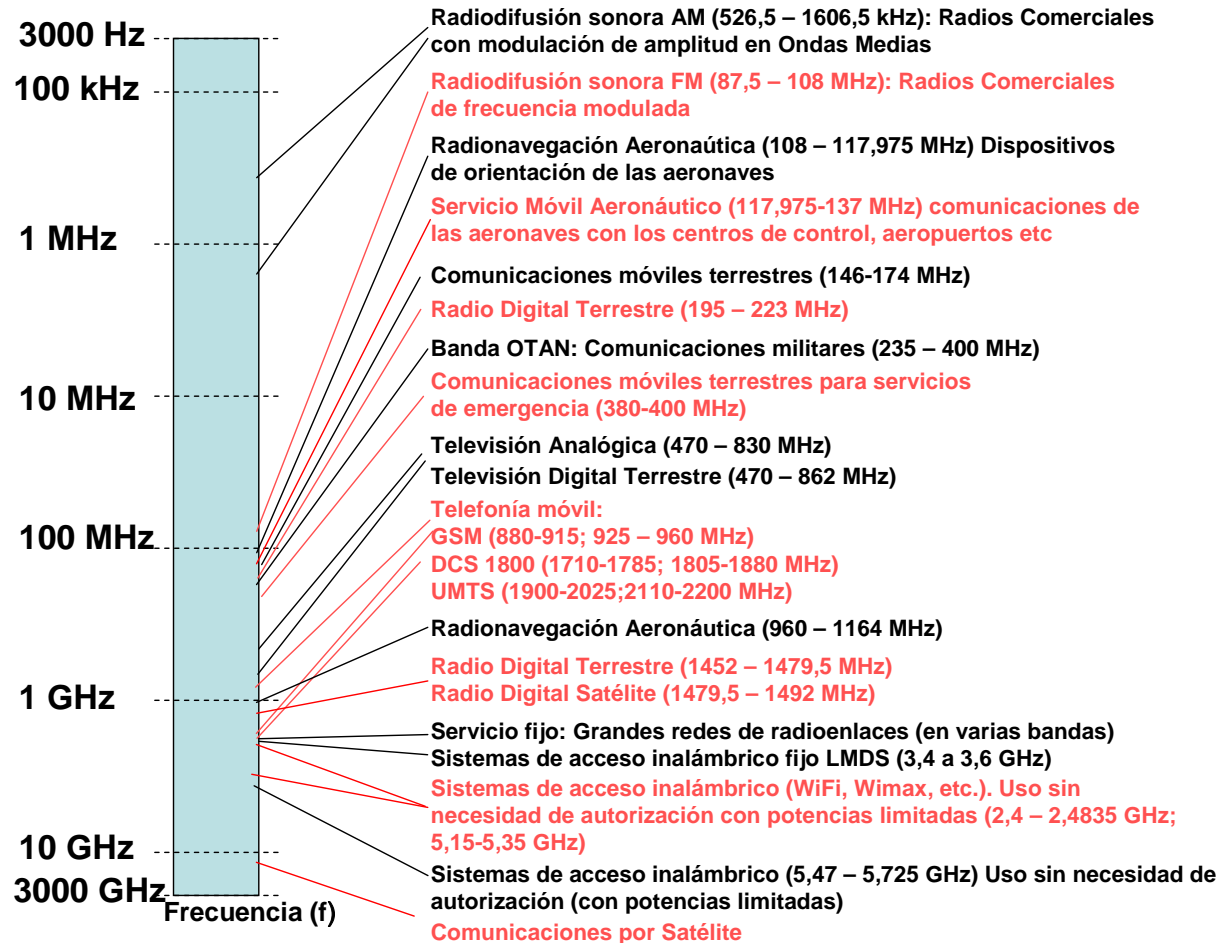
3000 Hz
100 kHz
1 MHz
10 MHz
100 MHz
1 GHz
10 GHz
3000 GHz
Frecuencia (f)

Radiodifusión sonora AM (526,5 – 1606,5 kHz): Radios Comerciales con modulación de amplitud en Ondas Medias

Radiodifusión sonora FM (87,5 – 108 MHz): Radios Comerciales de frecuencia modulada

Radionavegación Aeronaútica (108 – 117,975 MHz) Dispositivos de orientación de las aeronaves

Servicio Móvil Aeronáutico (117,975-137 MHz) comunicaciones de las aeronaves con los centros de control, aeropuertos etc

Comunicaciones móviles terrestres (146-174 MHz)

Radio Digital Terrestre (195 – 223 MHz)

Banda OTAN: Comunicaciones militares (235 – 400 MHz)

Comunicaciones móviles terrestres para servicios de emergencia (380-400 MHz)

Televisión Analógica (470 – 830 MHz)

Televisión Digital Terrestre (470 – 862 MHz)

Telefonía móvil:
GSM (880-915; 925 – 960 MHz)
DCS 1800 (1710-1785; 1805-1880 MHz)
UMTS (1900-2025;2110-2200 MHz)

Radionavegación Aeronáutica (960 – 1164 MHz)

Radio Digital Terrestre (1452 – 1479,5 MHz)
Radio Digital Satélite (1479,5 – 1492 MHz)

Servicio fijo: Grandes redes de radioenlaces (en varias bandas)

Sistemas de acceso inalámbrico fijo LMDS (3,4 a 3,6 GHz)

Sistemas de acceso inalámbrico (WiFi, Wimax, etc.). Uso sin necesidad de autorización con potencias limitadas (2,4 – 2,4835 GHz; 5,15-5,35 GHz)

Sistemas de acceso inalámbrico (5,47 – 5,725 GHz) Uso sin necesidad de autorización (con potencias limitadas)

Comunicaciones por Satélite